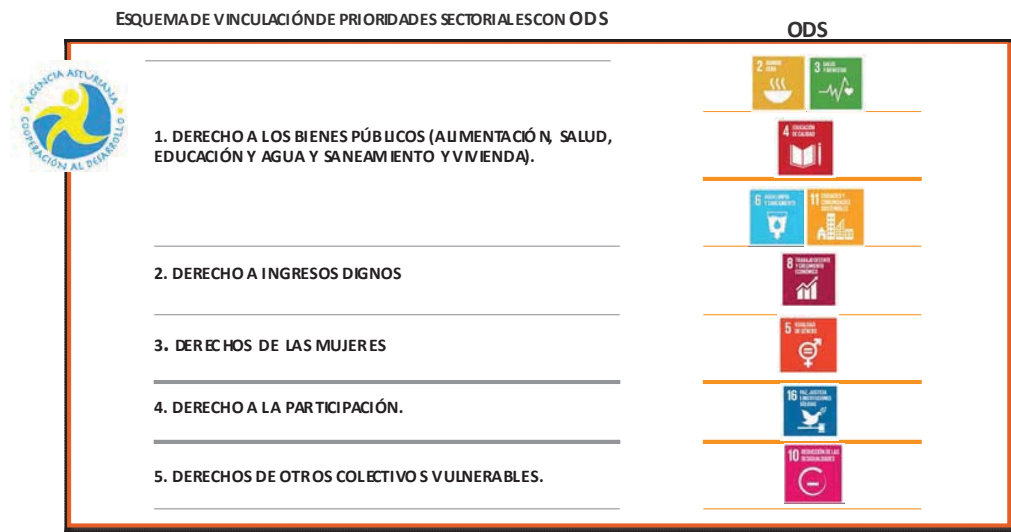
ESQUEMA DE VINCULACIÓN DE PRIORIDADES SECTORIALES CON ODS

ODS

AGENCIA ASTURIANA COOPERACIÓN AL DESARROLLO

1. DERECHO A LOS BIENES PÚBLICOS (ALIMENTACIÓN, SALUD, EDUCACIÓN Y AGUA Y SANEAMIENTO Y VIVIENDA).

2 HAMBRE CERO

3 SALUD Y BIENESTAR

4 EDUCACIÓN DE CALIDAD

6 AGUA LIMPIA Y SANEAMIENTO

11 CIUDADES Y COMUNIDADES SOSTENIBLES

2. DERECHO A INGRESOS DIGNOS

8 TRABAJO DECENTE Y CRECIMIENTO ECONÓMICO

3. DERECHOS DE LAS MUJERES

5 IGUALDAD DE GÉNERO

4. DERECHO A LA PARTICIPACIÓN.

16 PAZ, JUSTICIA E INSTITUCIONES SÓLIDAS

5. DERECHOS DE OTROS COLECTIVOS VULNERABLES.

10 REDUCCIÓN DE LAS DESIGUALDADES